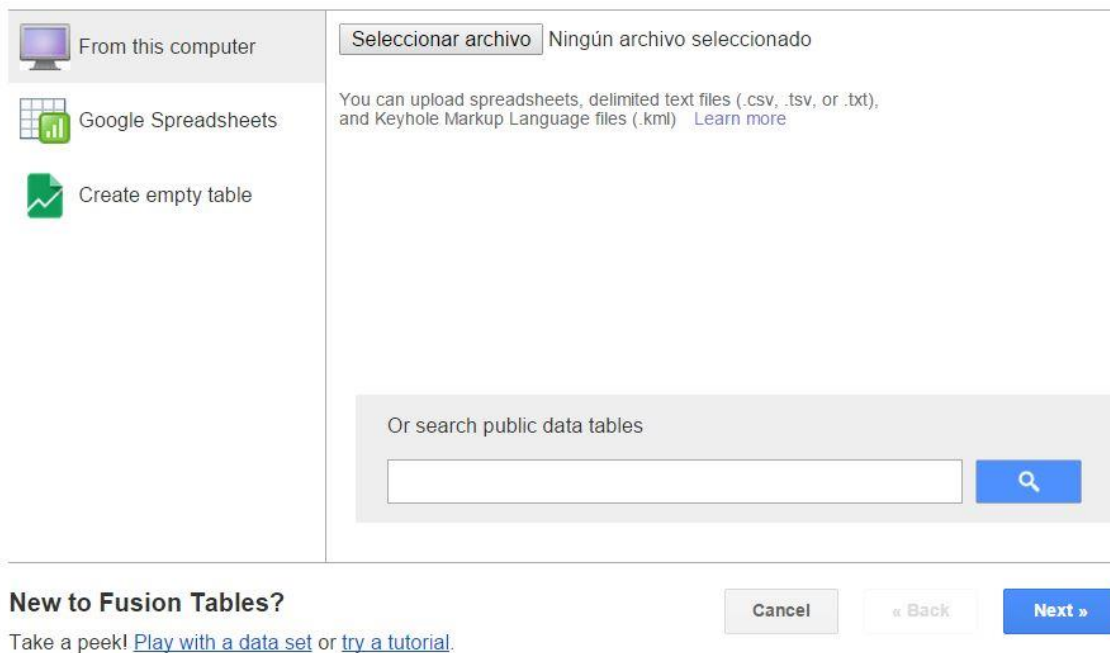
From this computer

Google Spreadsheets

Create empty table

Seleccionar archivo Ningún archivo seleccionado

You can upload spreadsheets, delimited text files (.csv, .tsv, or .txt), and Keyhole Markup Language files (.kml) Learn more

Or search public data tables

New to Fusion Tables?

Take a peek! Play with a data set or try a tutorial.

Cancel

« Back

Next »